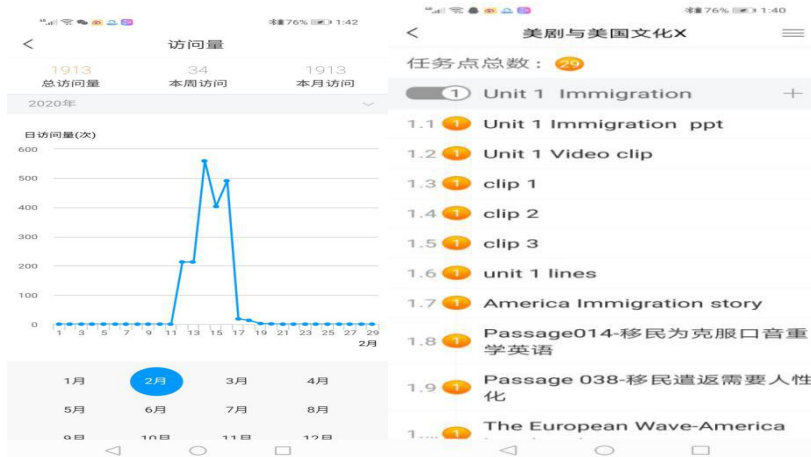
76% 1:42

<
访问量

| 1913 | 34 | 1913 |
|---|---|---|
| 总访问量 | 本周访问 | 本月访问 |

2020年

日访问量(次)

600
500
400
300
200
100
0

1 3 5 7 9 11 13 15 17 19 21 23 25 27 29
2月

1月 2月 3月 4月
5月 6月 7月 8月
9月 10月 11月 12月

76% 1:40

<
美剧与美国文化X

任务点总数： 29

1 Unit 1 Immigration +

1.1 1 Unit 1 Immigration ppt
1.2 1 Unit 1 Video clip
1.3 1 clip 1
1.4 1 clip 2
1.5 1 clip 3
1.6 1 unit 1 lines
1.7 1 America Immigration story
1.8 1 Passage014-移民为克服口音重学英语
1.9 1 Passage 038-移民遣返需要人性化
1.... 1 The European Wave-America